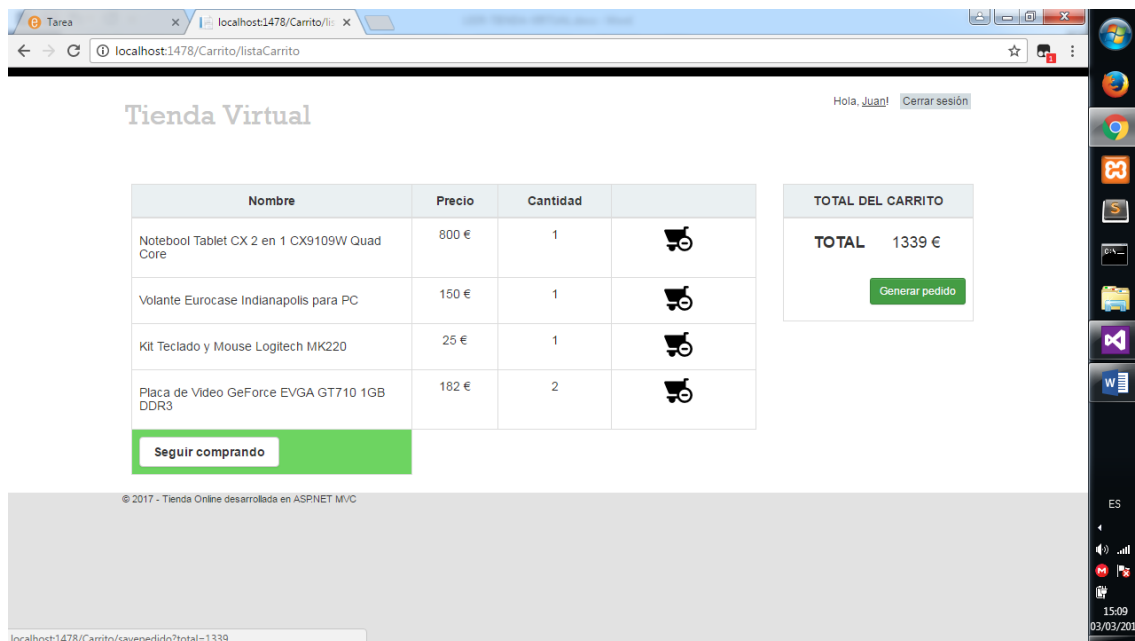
Tarea
localhost:1478/Carrito/lis
localhost:1478/Carrito/listaCarrito

Tienda Virtual

Hola, Juan! Cerrar sesión

| Nombre | Precio | Cantidad | |
|---|---|---|---|
| Notebool Tablet CX 2 en 1 CX9109W Quad Core | 800 € | 1 | |
| Volante Eurocase Indianapolis para PC | 150 € | 1 | |
| Kit Teclado y Mouse Logitech MK220 | 25 € | 1 | |
| Placa de Video GeForce EVGA GT710 1GB DDR3 | 182 € | 2 | |

Seguir comprando

TOTAL DEL CARRITO

TOTAL 1339 €

Generar pedido

© 2017 - Tienda Online desarrollada en ASP.NET MVC

localhost:1478/Carrito/savepedido?total=1339

ES
15:09
03/03/201